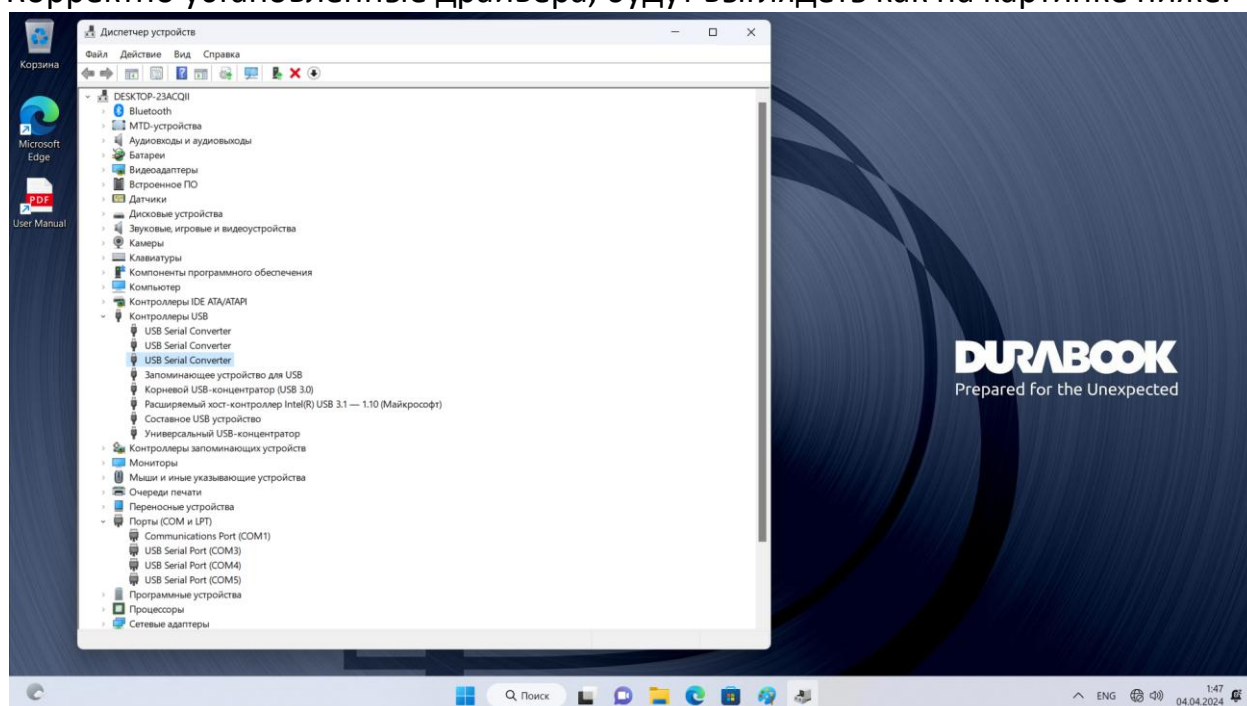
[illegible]

Корзина

Microsoft Edge

User Manual

Диспетчер устройств

Файл Действие Вид Справка

DESKTOP-23ACQII
Bluetooth
MTD-устройства
Аудиовходы и аудиовыходы
Батареи
Видеоадаптеры
Встроенное ПО
Датчики
Дисковые устройства
Звуковые, игровые и видеоустройства
Камеры
Клавиатуры
Компоненты программного обеспечения
Компьютер
Контроллеры IDE ATA/ATAPI
Контроллеры USB
USB Serial Converter
USB Serial Converter
USB Serial Converter
Запоминающее устройство для USB
Корневой USB-концентратор (USB 3.0)
Расширяемый хост-контроллер Intel(R) USB 3.1 — 1.10 (Майкрософт)
Составное USB устройство
Универсальный USB-концентратор
Контроллеры запоминающих устройств
Мониторы
Мыши и иные указывающие устройства
Очереди печати
Переносные устройства
Порты (COM и LPT)
Communications Port (COM1)
USB Serial Port (COM3)
USB Serial Port (COM4)
USB Serial Port (COM5)
Программные устройства
Процессоры
Сетевые адаптеры

DURABOOK
Prepared for the Unexpected

Поиск

ENG 1:47 04.04.2024